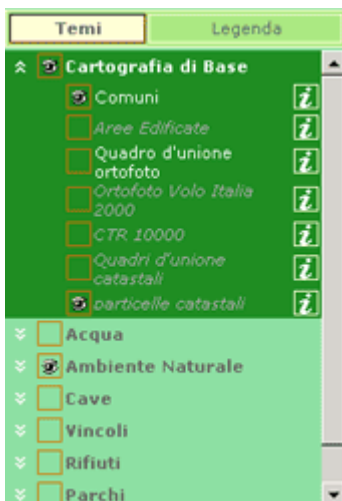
Temi | Legenda

Cartografia di Base
Comuni
Aree Edificate
Quadro d'unione ortofoto
Ortofoto Volo Italia 2000
CTR 10000
Quadri d'unione catastali
particelle catastali
Acqua
Ambiente Naturale
Cave
Vincoli
Rifiuti
Parchi